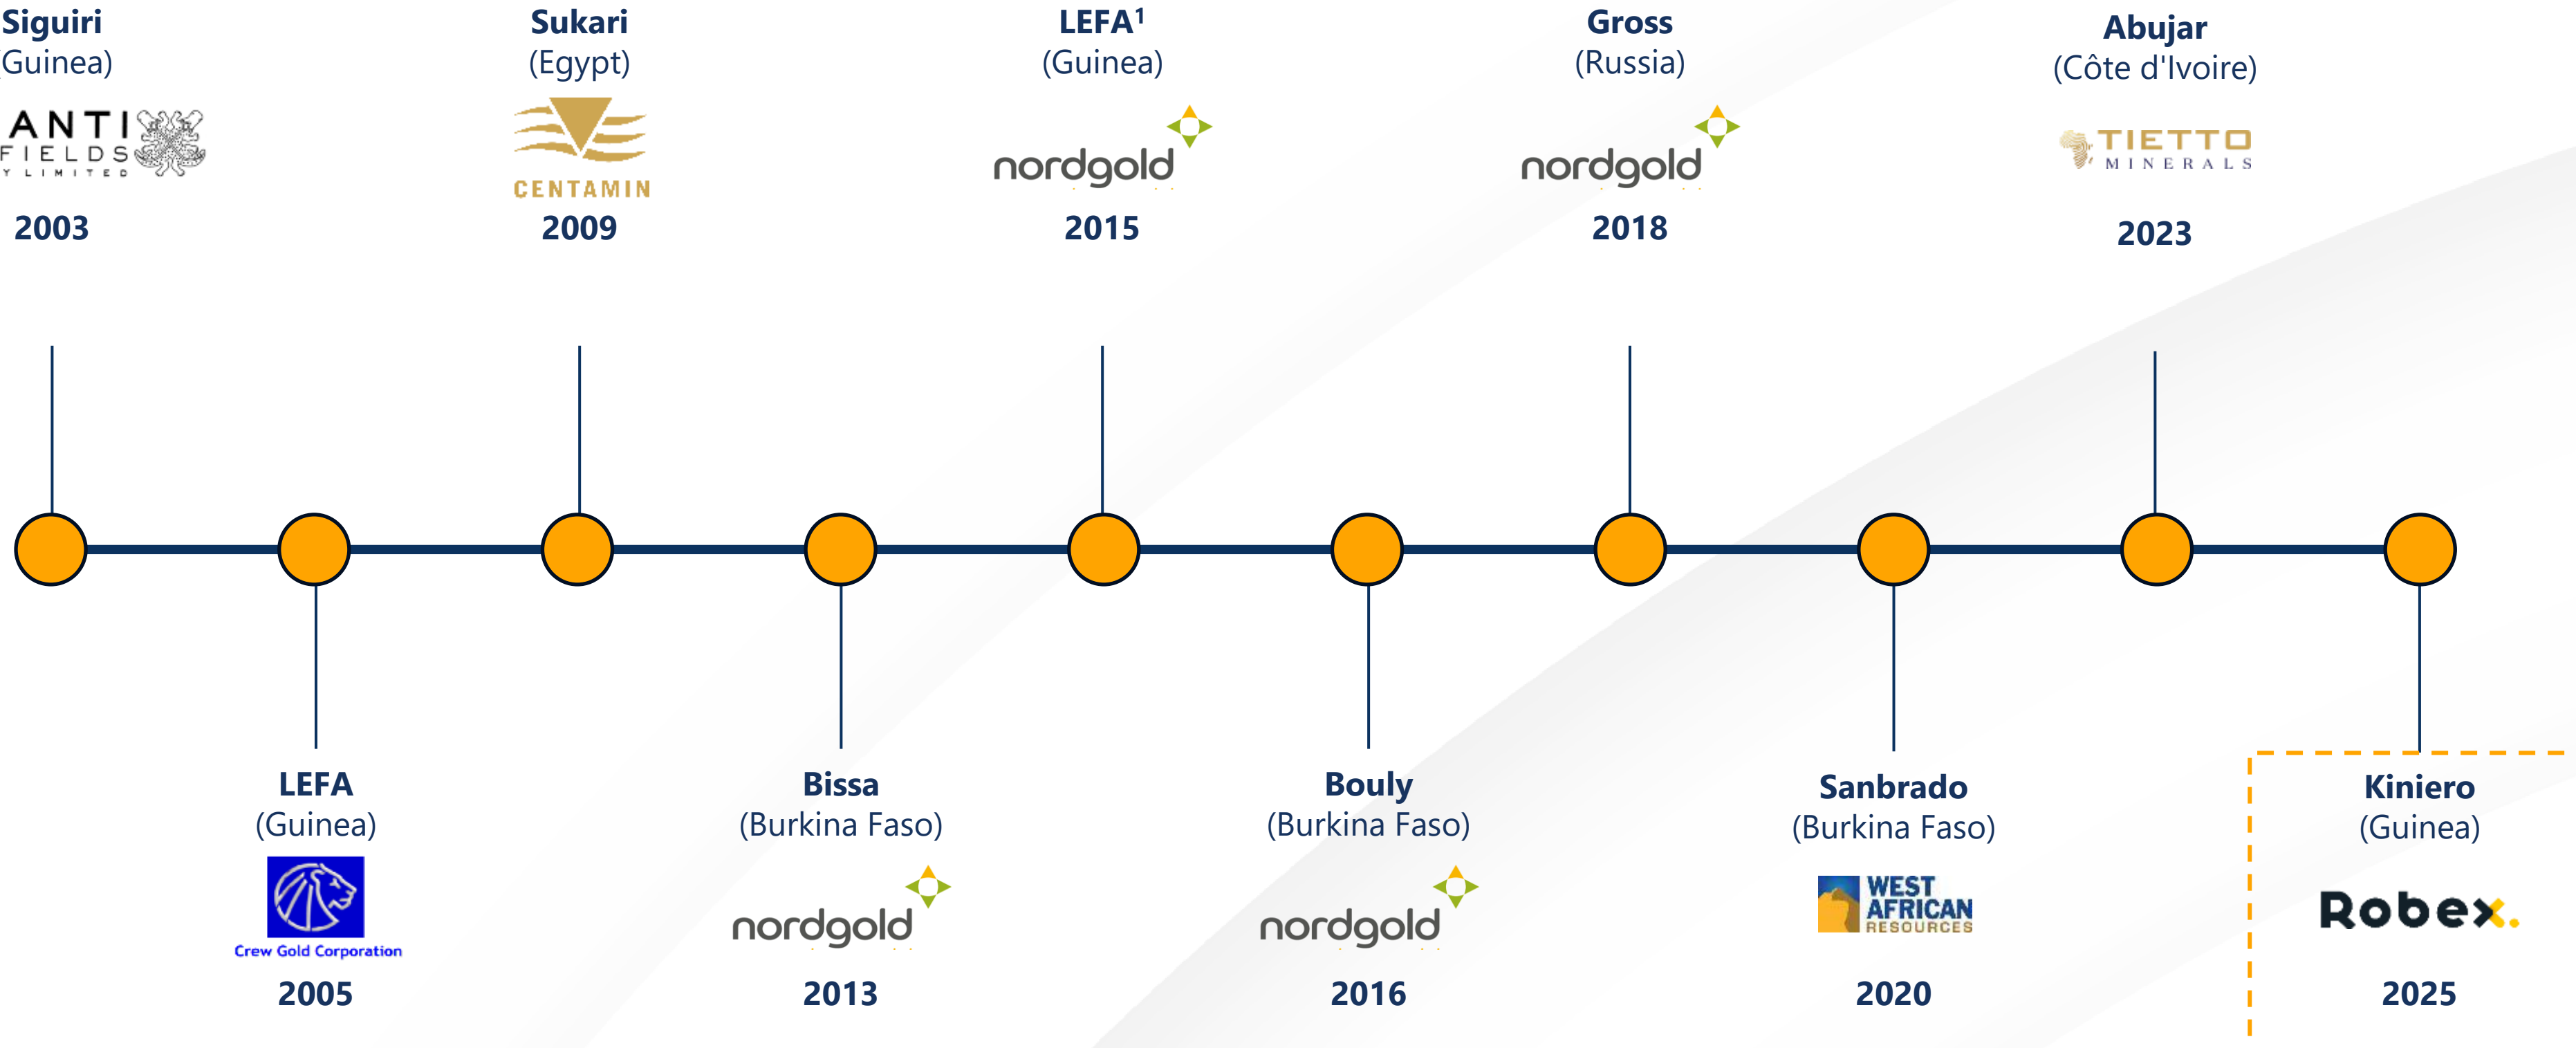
Siguiri
Guinea)
ANTI FIELDS Y LIMITED
2003

Sukari
(Egypt)
CENTAMIN
2009

LEFA¹
(Guinea)
nordgold
2015

Gross
(Russia)
nordgold
2018

Abujar
(Côte d'Ivoire)
TIETTO MINERALS
2023

LEFA
(Guinea)
Crew Gold Corporation
2005

Bissa
(Burkina Faso)
nordgold
2013

Bouly
(Burkina Faso)
nordgold
2016

Sanbrado
(Burkina Faso)
WEST AFRICAN RESOURCES
2020

Kiniero
(Guinea)
Robex.
2025